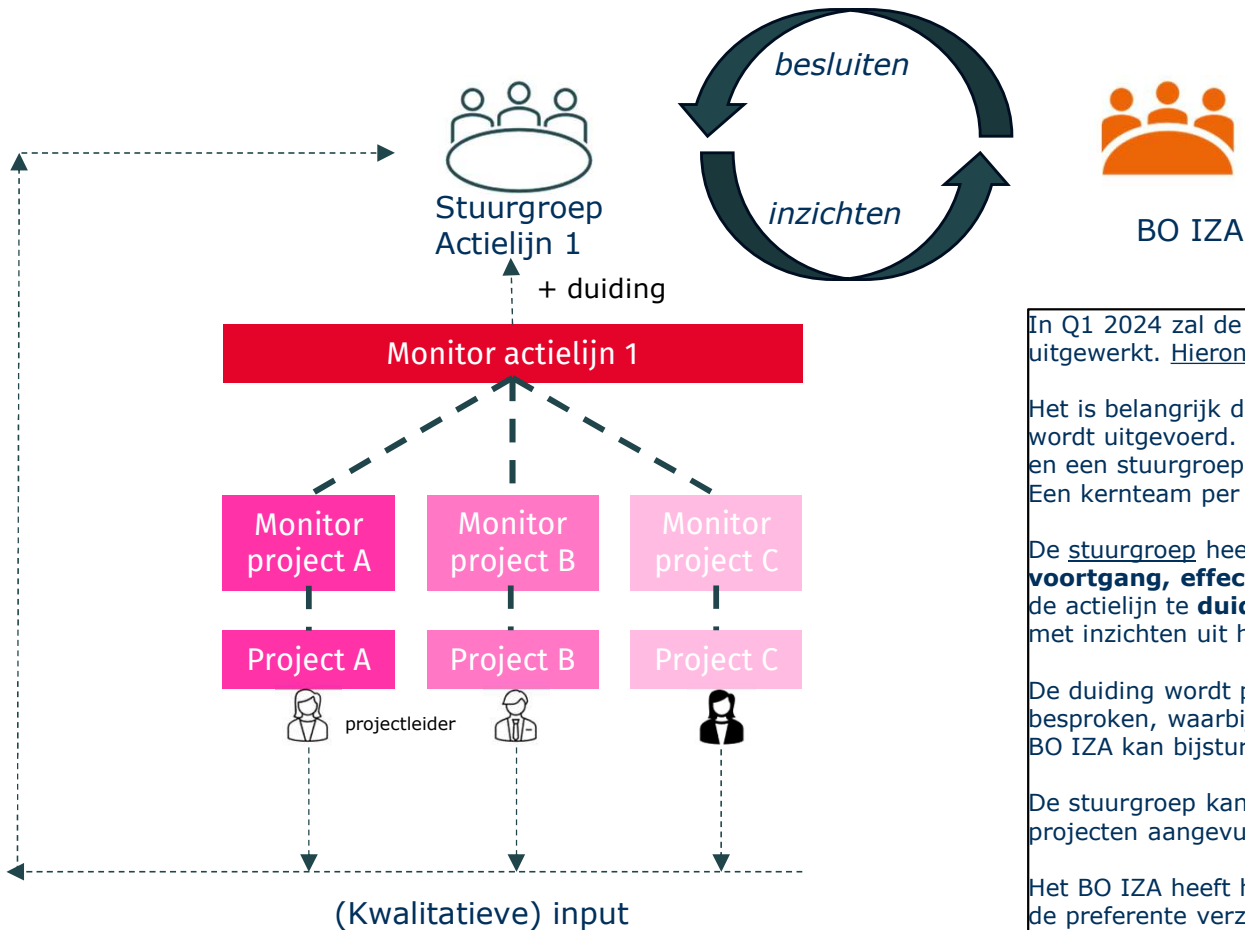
besluiten

inzichten

Stuurgroep Actielijn 1

BO IZA

+ duiding

Monitor actielijn 1

Monitor project A

Monitor project B

Monitor project C

Project A

Project B

Project C

projectleider

(Kwalitatieve) input

In Q1 2024 zal de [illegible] uitgewerkt. Hieron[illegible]

Het is belangrijk d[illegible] wordt uitgevoerd. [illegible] en een stuurgroep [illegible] Een kernteam per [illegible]

De stuurgroep hee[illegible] **voortgang, effec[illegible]** de actielijn te **dui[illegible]** met inzichten uit h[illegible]

De duiding wordt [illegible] besproken, waarbi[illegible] BO IZA kan bijstur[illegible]

De stuurgroep kan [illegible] projecten aangevu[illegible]

Het BO IZA heeft h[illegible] de preferente verz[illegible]